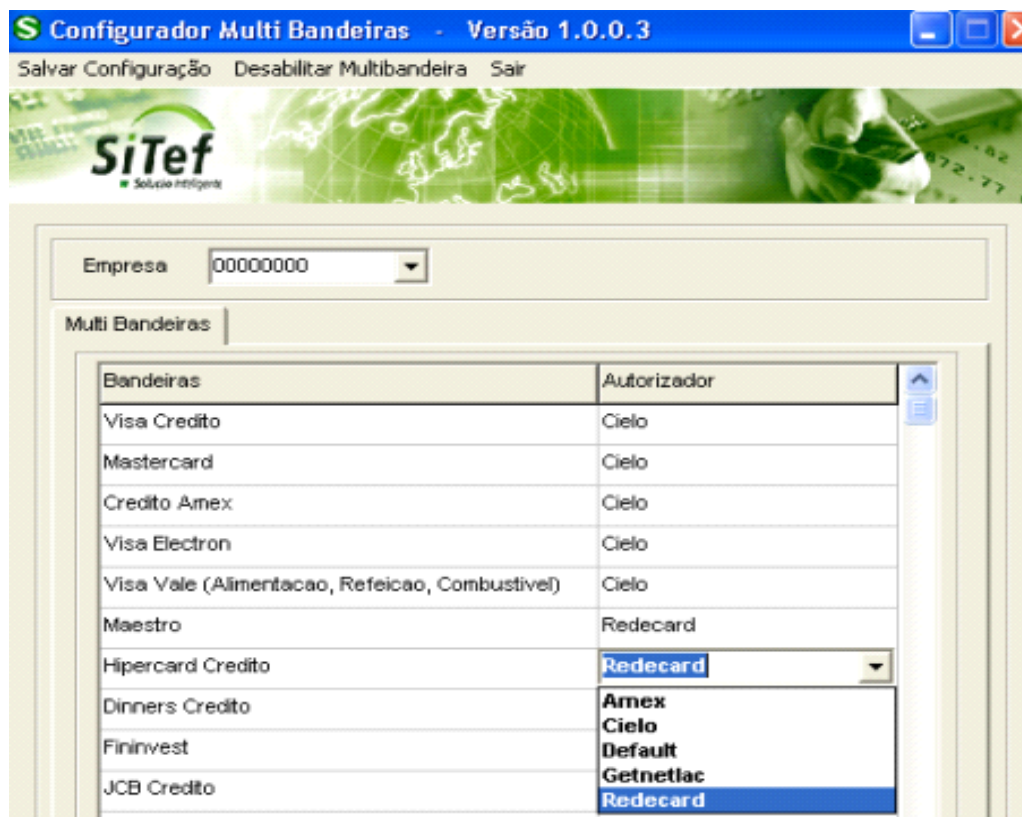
Configurador Multi Bandeiras - Versão 1.0.0.3

Salvar Configuração Desabilitar Multibandeira Sair

SiTef
Solução Inteligente

Empresa 00000000

Multi Bandeiras

| Bandeiras | Autorizador |
|---|---|
| Visa Credito | Cielo |
| Mastercard | Cielo |
| Credito Amex | Cielo |
| Visa Electron | Cielo |
| Visa Vale (Alimentacao, Refeicao, Combustivel) | Cielo |
| Maestro | Redecard |
| Hipercard Credito | Redecard |
| Dinners Credito | Amex |
| Fininvest | Cielo |
| JCB Credito | Default |
| | Getnetlac |
| | Redecard |